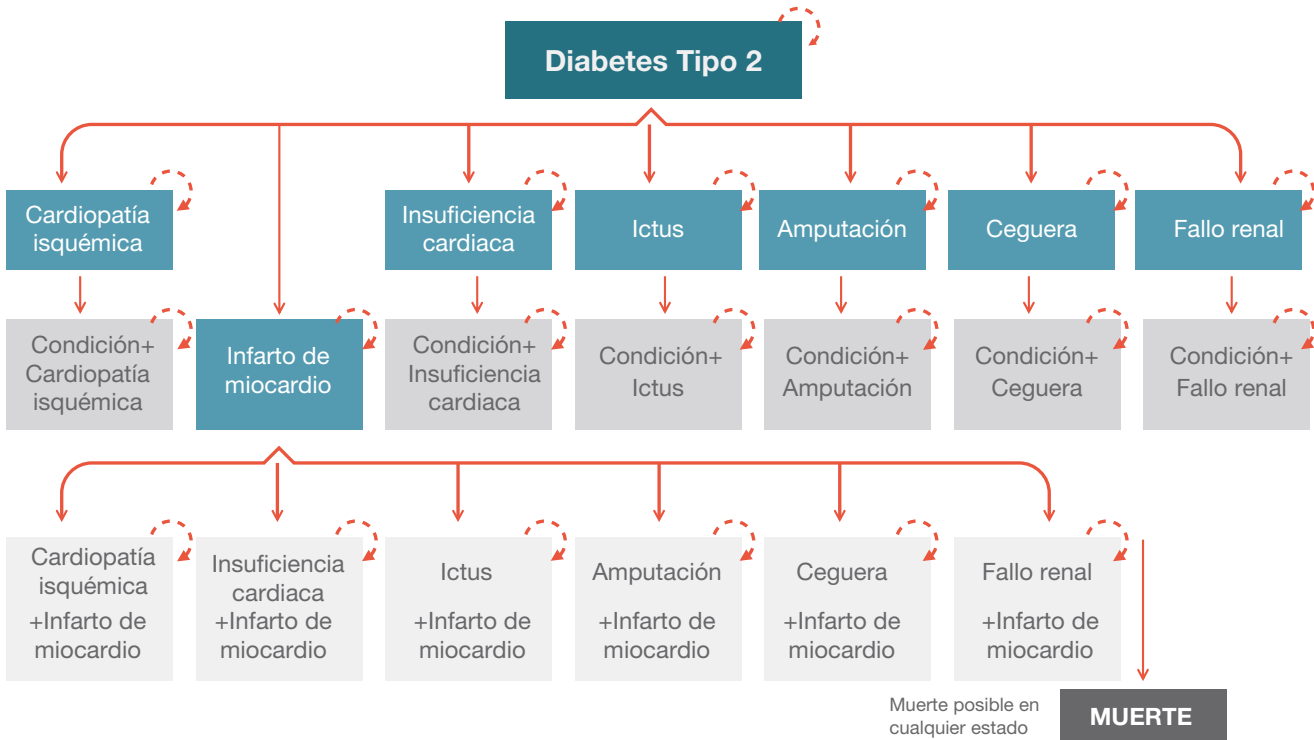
Diabetes Tipo 2

Cardiopatía isquémica

Insuficiencia cardiaca

Ictus

Amputación

Ceguera

Fallo renal

Condición+ Cardiopatía isquémica

Infarto de miocardio

Condición+ Insuficiencia cardiaca

Condición+ Ictus

Condición+ Amputación

Condición+ Ceguera

Condición+ Fallo renal

Cardiopatía isquémica +Infarto de miocardio

Insuficiencia cardiaca +Infarto de miocardio

Ictus +Infarto de miocardio

Amputación +Infarto de miocardio

Ceguera +Infarto de miocardio

Fallo renal +Infarto de miocardio

Muerte posible en cualquier estado

MUERTE